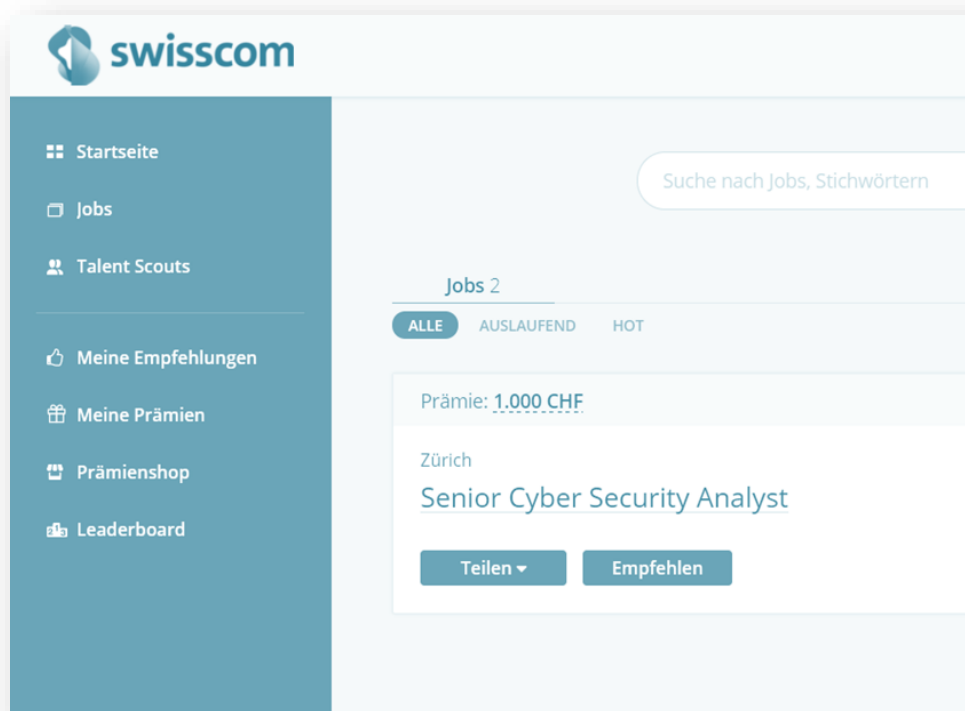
swisscom

Startseite

Jobs

Talent Scouts

Meine Empfehlungen

Meine Prämien

Prämienshop

Leaderboard

Suche nach Jobs, Stichwörtern

Jobs 2

ALLE AUSLAUFEND HOT

Prämie: 1.000 CHF

Zürich

Senior Cyber Security Analyst

Teilen

Empfehlen